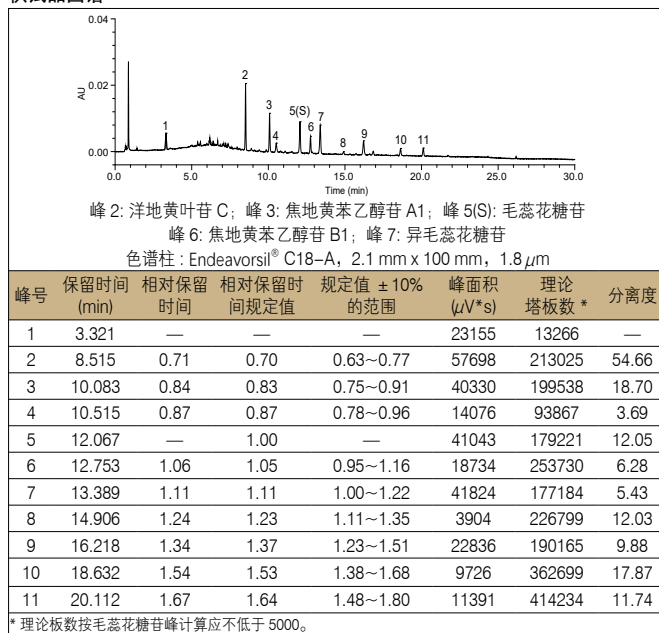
0.04
AU
0.02
0.00
1
2
3
4
5(S)
6
7
8
9
10
11
0.0
5.0
10.0
15.0
20.0
25.0
30.0
Time (min)

峰 2: 洋地黄叶苷 C；峰 3: 焦地黄苯乙醇苷 A1；峰 5(S): 毛蕊花糖苷
峰 6: 焦地黄苯乙醇苷 B1；峰 7: 异毛蕊花糖苷
色谱柱 : Endeavorsil® C18–A，2.1 mm x 100 mm，1.8 $\mu$m

| 峰号 | 保留时间 (min) | 相对保留时间 | 相对保留时间规定值 | 规定值 ± 10% 的范围 | 峰面积 ($\mu$V*s) | 理论塔板数 * | 分离度 |
|---|---|---|---|---|---|---|---|
| 1 | 3.321 | — | — | — | 23155 | 13266 | — |
| 2 | 8.515 | 0.71 | 0.70 | 0.63～0.77 | 57698 | 213025 | 54.66 |
| 3 | 10.083 | 0.84 | 0.83 | 0.75～0.91 | 40330 | 199538 | 18.70 |
| 4 | 10.515 | 0.87 | 0.87 | 0.78～0.96 | 14076 | 93867 | 3.69 |
| 5 | 12.067 | — | 1.00 | — | 41043 | 179221 | 12.05 |
| 6 | 12.753 | 1.06 | 1.05 | 0.95～1.16 | 18734 | 253730 | 6.28 |
| 7 | 13.389 | 1.11 | 1.11 | 1.00～1.22 | 41824 | 177184 | 5.43 |
| 8 | 14.906 | 1.24 | 1.23 | 1.11～1.35 | 3904 | 226799 | 12.03 |
| 9 | 16.218 | 1.34 | 1.37 | 1.23～1.51 | 22836 | 190165 | 9.88 |
| 10 | 18.632 | 1.54 | 1.53 | 1.38～1.68 | 9726 | 362699 | 17.87 |
| 11 | 20.112 | 1.67 | 1.64 | 1.48～1.80 | 11391 | 414234 | 11.74 |

* 理论板数按毛蕊花糖苷峰计算应不低于 5000。